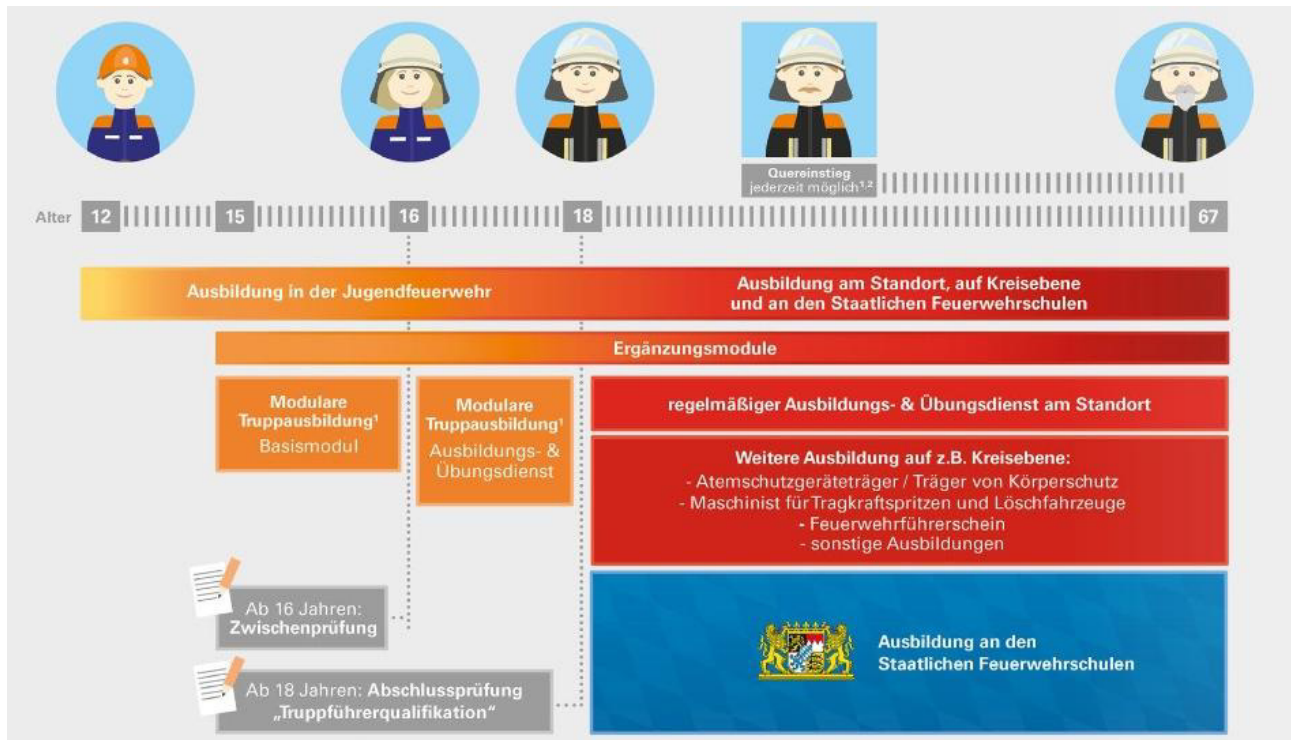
Quereinstieg jederzeit möglich$^{1,2}$

Alter 12 15 16 18 67

Ausbildung in der Jugendfeuerwehr

Ausbildung am Standort, auf Kreisebene und an den Staatlichen Feuerwehrschulen

Ergänzungsmodule

Modulare Truppausbildung$^1$ Basismodul

Modulare Truppausbildung$^1$ Ausbildungs- & Übungsdienst

regelmäßiger Ausbildungs- & Übungsdienst am Standort

Weitere Ausbildung auf z.B. Kreisebene:
- Atemschutzgeräteträger / Träger von Körperschutz
- Maschinist für Tragkraftspritzen und Löschfahrzeuge
- Feuerwehrführerschein
- sonstige Ausbildungen

Ab 16 Jahren: Zwischenprüfung

Ab 18 Jahren: Abschlussprüfung „Truppführerqualifikation"

Ausbildung an den Staatlichen Feuerwehrschulen